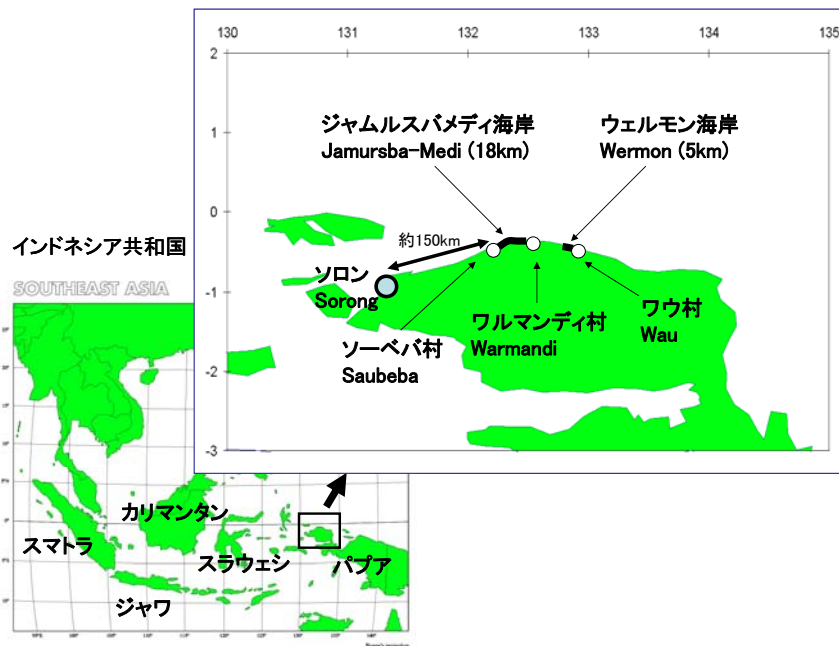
130
131
132
133
134
135
2
1
0
-1
-2
-3

ジャムルスバメディ海岸
Jamursba-Medi (18km)

ウェルモン海岸
Wermon (5km)

約150km

インドネシア共和国

SOUTHEAST ASIA

ソロン
Sorong

ソーベバ村
Saubeba

ワルマンディ村
Warmandi

ワウ村
Wau

カリマンタン

スマトラ

スラウェシ

パプア

ジャワ